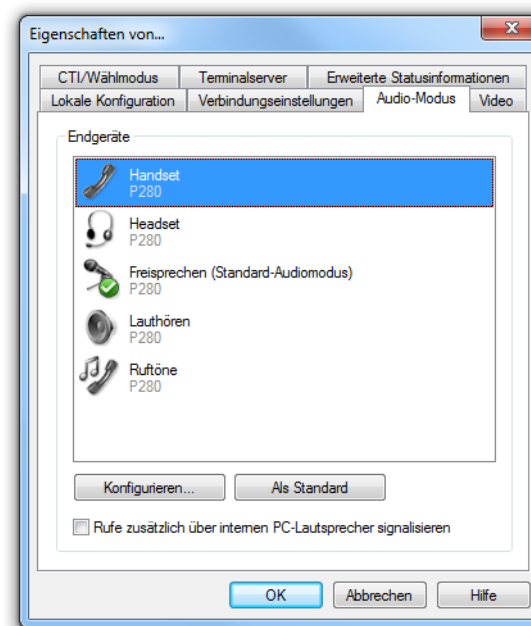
Eigenschaften von...

CTI/Wählmodus | Terminalserver | Erweiterte Statusinformationen
Lokale Konfiguration | Verbindungseinstellungen | Audio-Modus | Video

Endgeräte

Handset
P280

Headset
P280

Freisprechen (Standard-Audiomodus)
P280

Lauthören
P280

Ruftöne
P280

Konfigurieren... | Als Standard

Rufe zusätzlich über internen PC-Lautsprecher signalisieren

OK | Abbrechen | Hilfe